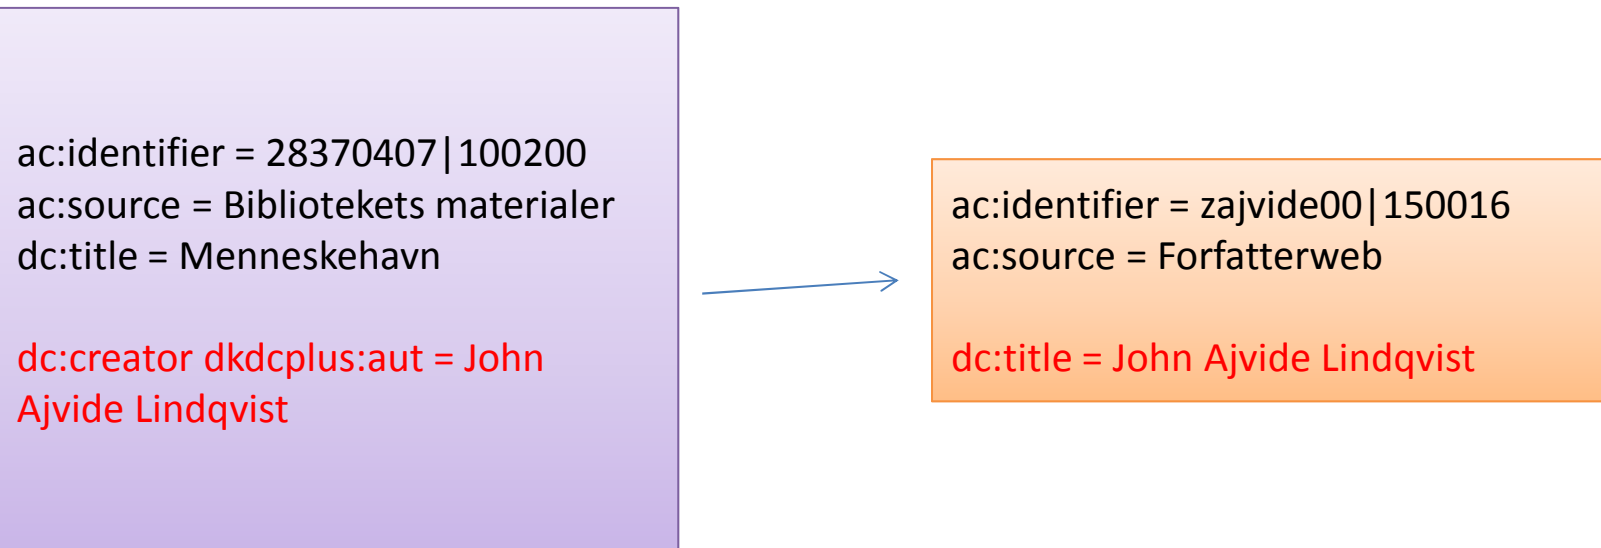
ac:identifier = 28370407|100200
ac:source = Bibliotekets materialer
dc:title = Menneskehavn

dc:creator dkdcplus:aut = John Ajvide Lindqvist

ac:identifier = zajvide00|150016
ac:source = Forfatterweb

dc:title = John Ajvide Lindqvist